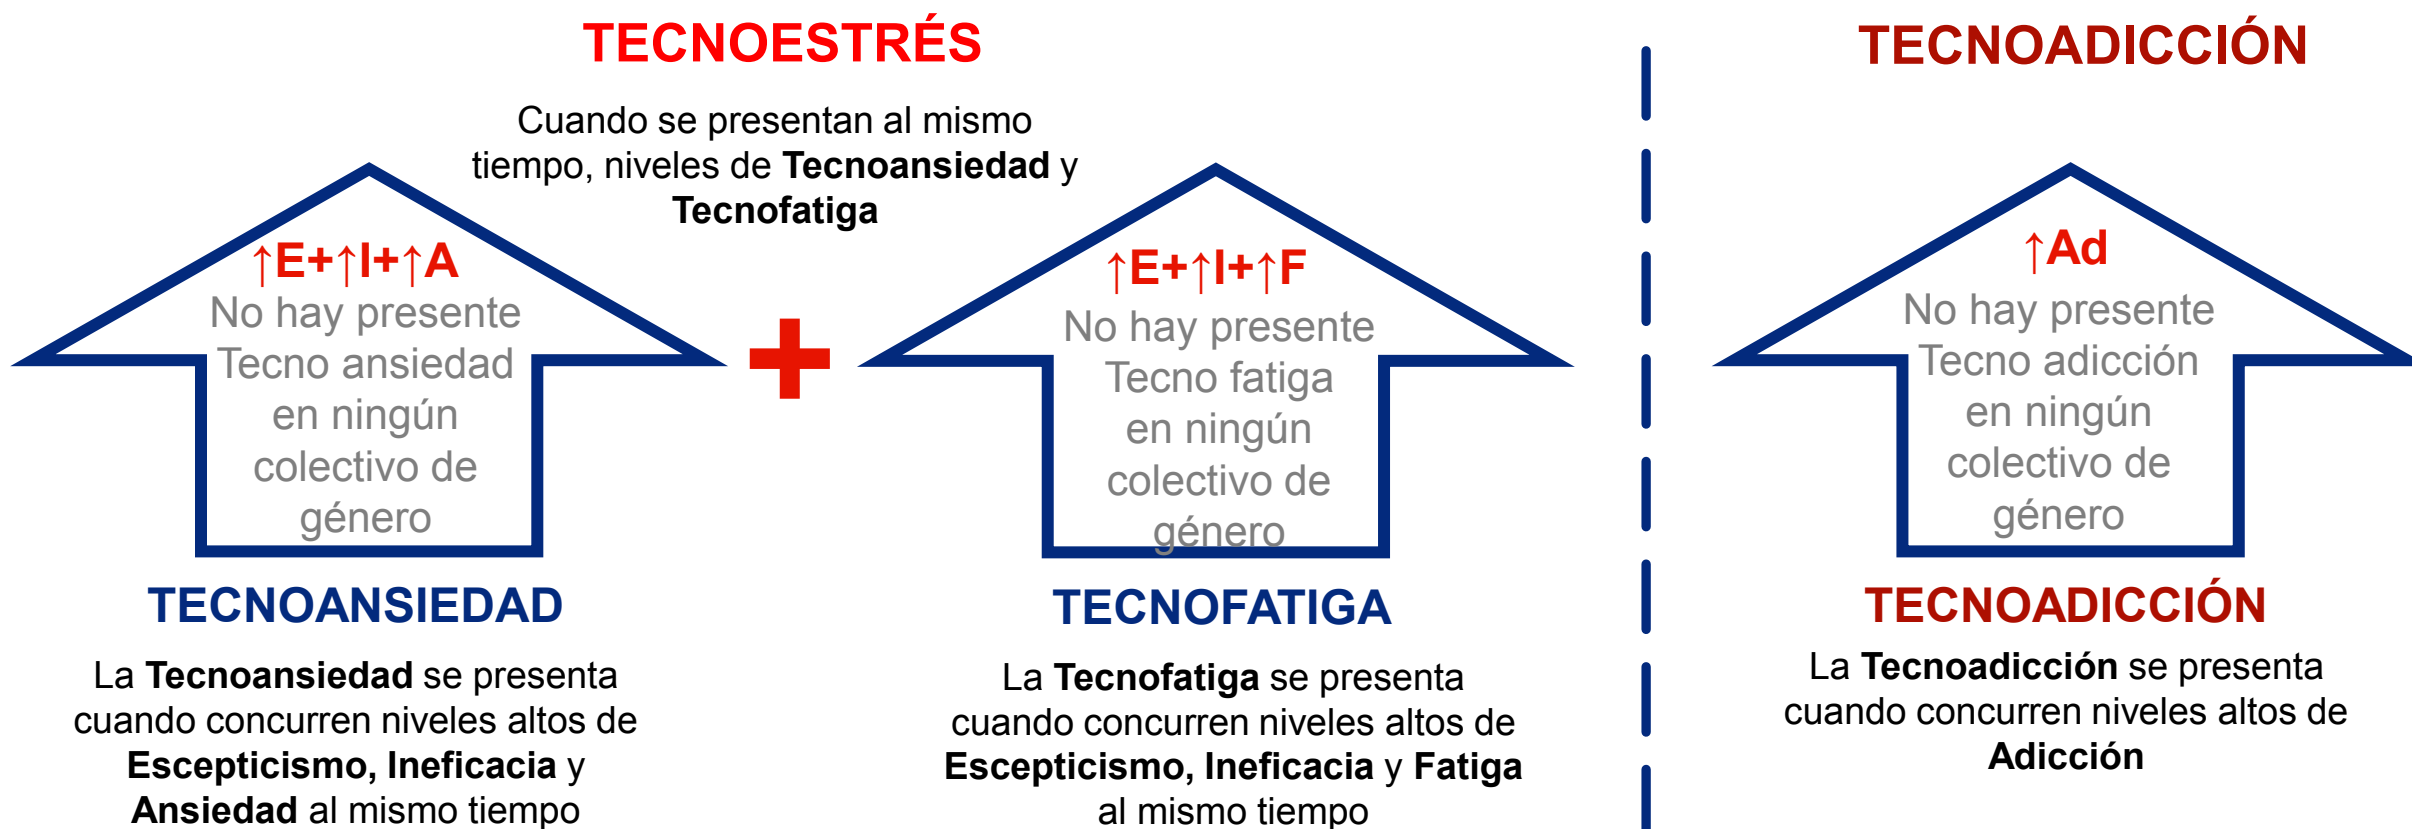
TECNOESTRÉS

Cuando se presentan al mismo tiempo, niveles de **Tecnoansiedad** y **Tecnofatiga**

↑E+↑I+↑A
No hay presente Tecno ansiedad en ningún colectivo de género

TECNOANSIEDAD

La **Tecnoansiedad** se presenta cuando concurren niveles altos de **Escepticismo, Ineficacia** y **Ansiedad** al mismo tiempo

↑E+↑I+↑F
No hay presente Tecno fatiga en ningún colectivo de género

TECNOFATIGA

La **Tecnofatiga** se presenta cuando concurren niveles altos de **Escepticismo, Ineficacia** y **Fatiga** al mismo tiempo

TECNOADICCIÓN

↑Ad
No hay presente Tecno adicción en ningún colectivo de género

TECNOADICCIÓN

La **Tecnoadicción** se presenta cuando concurren niveles altos de **Adicción**